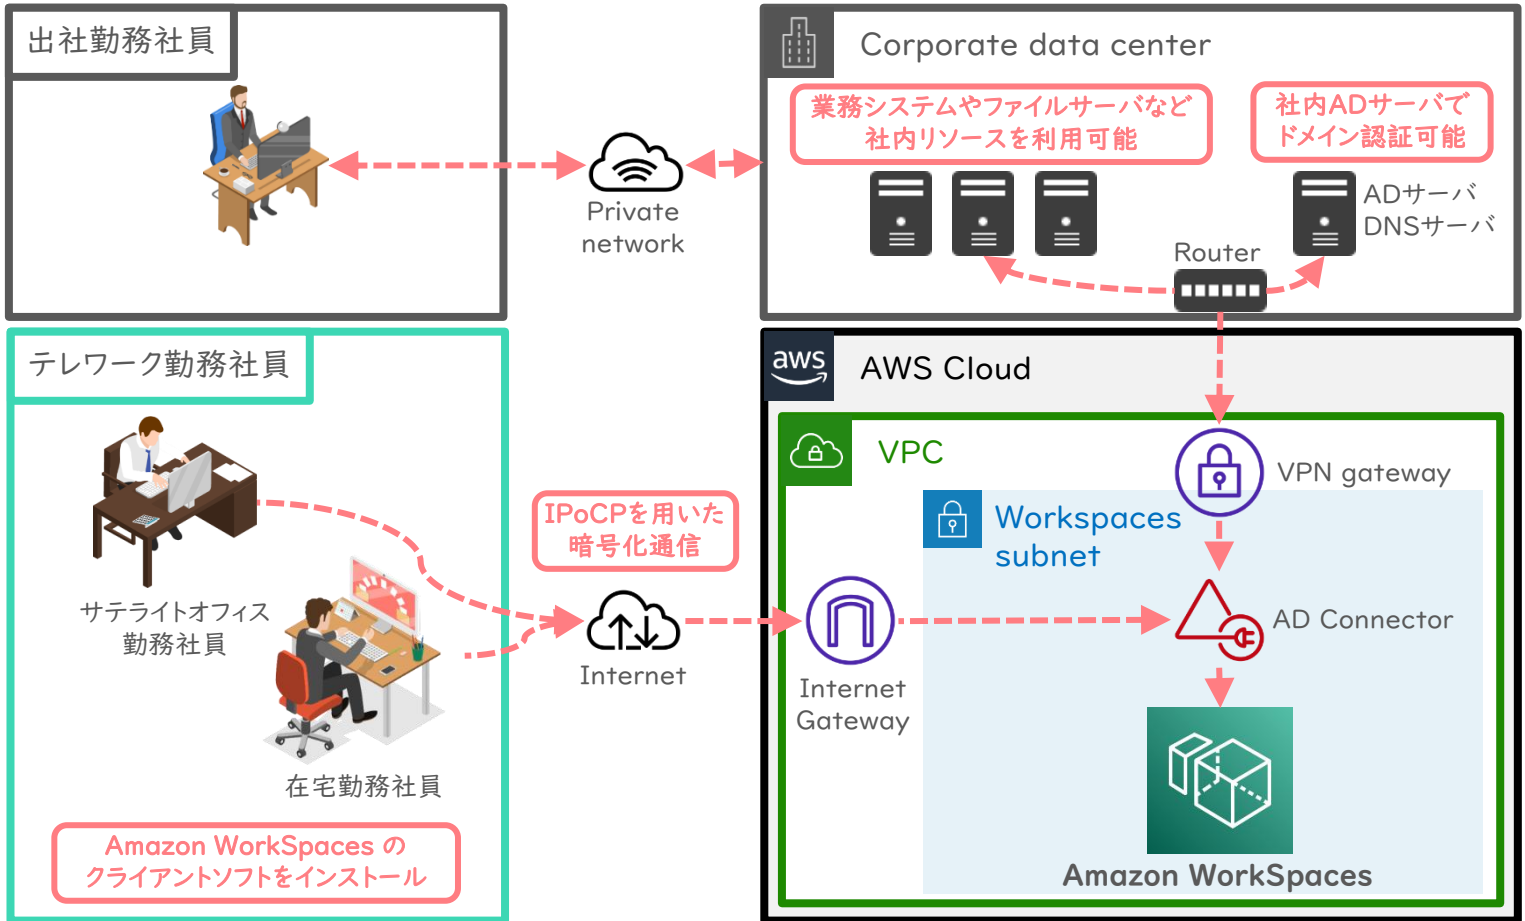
出社勤務社員

Corporate data center

業務システムやファイルサーバなど
社内リソースを利用可能

社内ADサーバで
ドメイン認証可能

Private
network

ADサーバ
DNSサーバ

Router

テレワーク勤務社員

aws

AWS Cloud

VPC

VPN gateway

Workspaces
subnet

IPoCPを用いた
暗号化通信

サテライトオフィス
勤務社員

Internet

Internet
Gateway

AD Connector

在宅勤務社員

Amazon WorkSpaces の
クライアントソフトをインストール

Amazon WorkSpaces